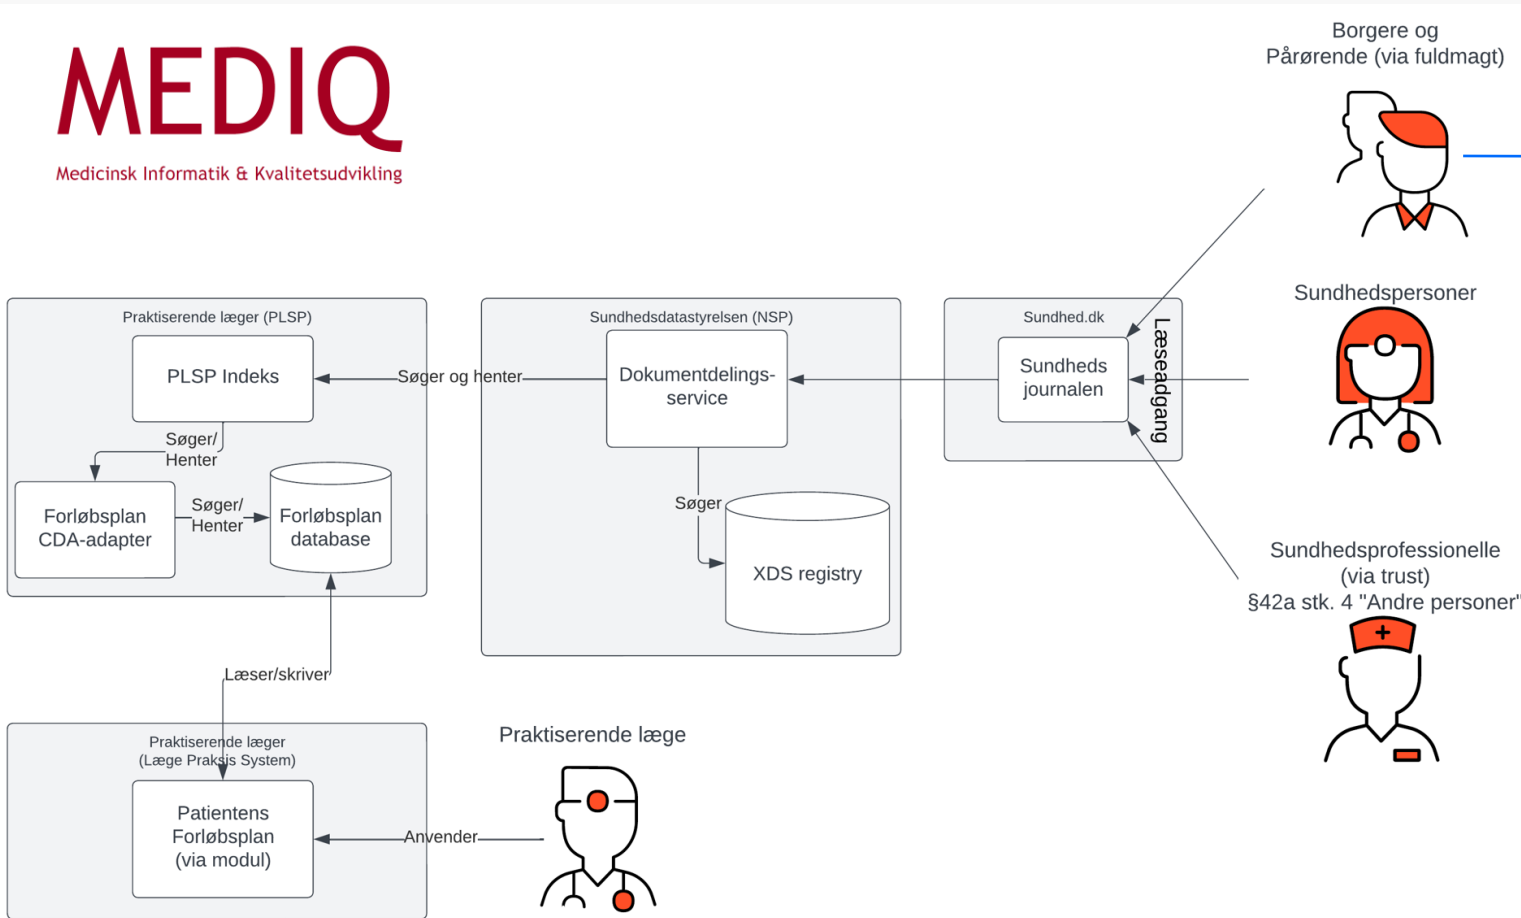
MEDIQ
Medicinsk Informatik & Kvalitetsudvikling

Borgere og Pårørende (via fuldmagt)

Sundhedspersoner

Sundhedsprofessionelle (via trust) §42a stk. 4 "Andre personer"

Praktiserende læger (PLSP)

PLSP Indeks

Søger/ Henter

Forløbsplan CDA-adapter

Søger/ Henter

Forløbsplan database

Søger og henter

Sundhedsdatastyrelsen (NSP)

Dokumentdelings-service

Søger

XDS registry

Sundhed.dk

Sundheds journalen

Læseadgang

Læser/skriver

Praktiserende læger (Læge Praksis System)

Patientens Forløbsplan (via modul)

Anvender

Praktiserende læge